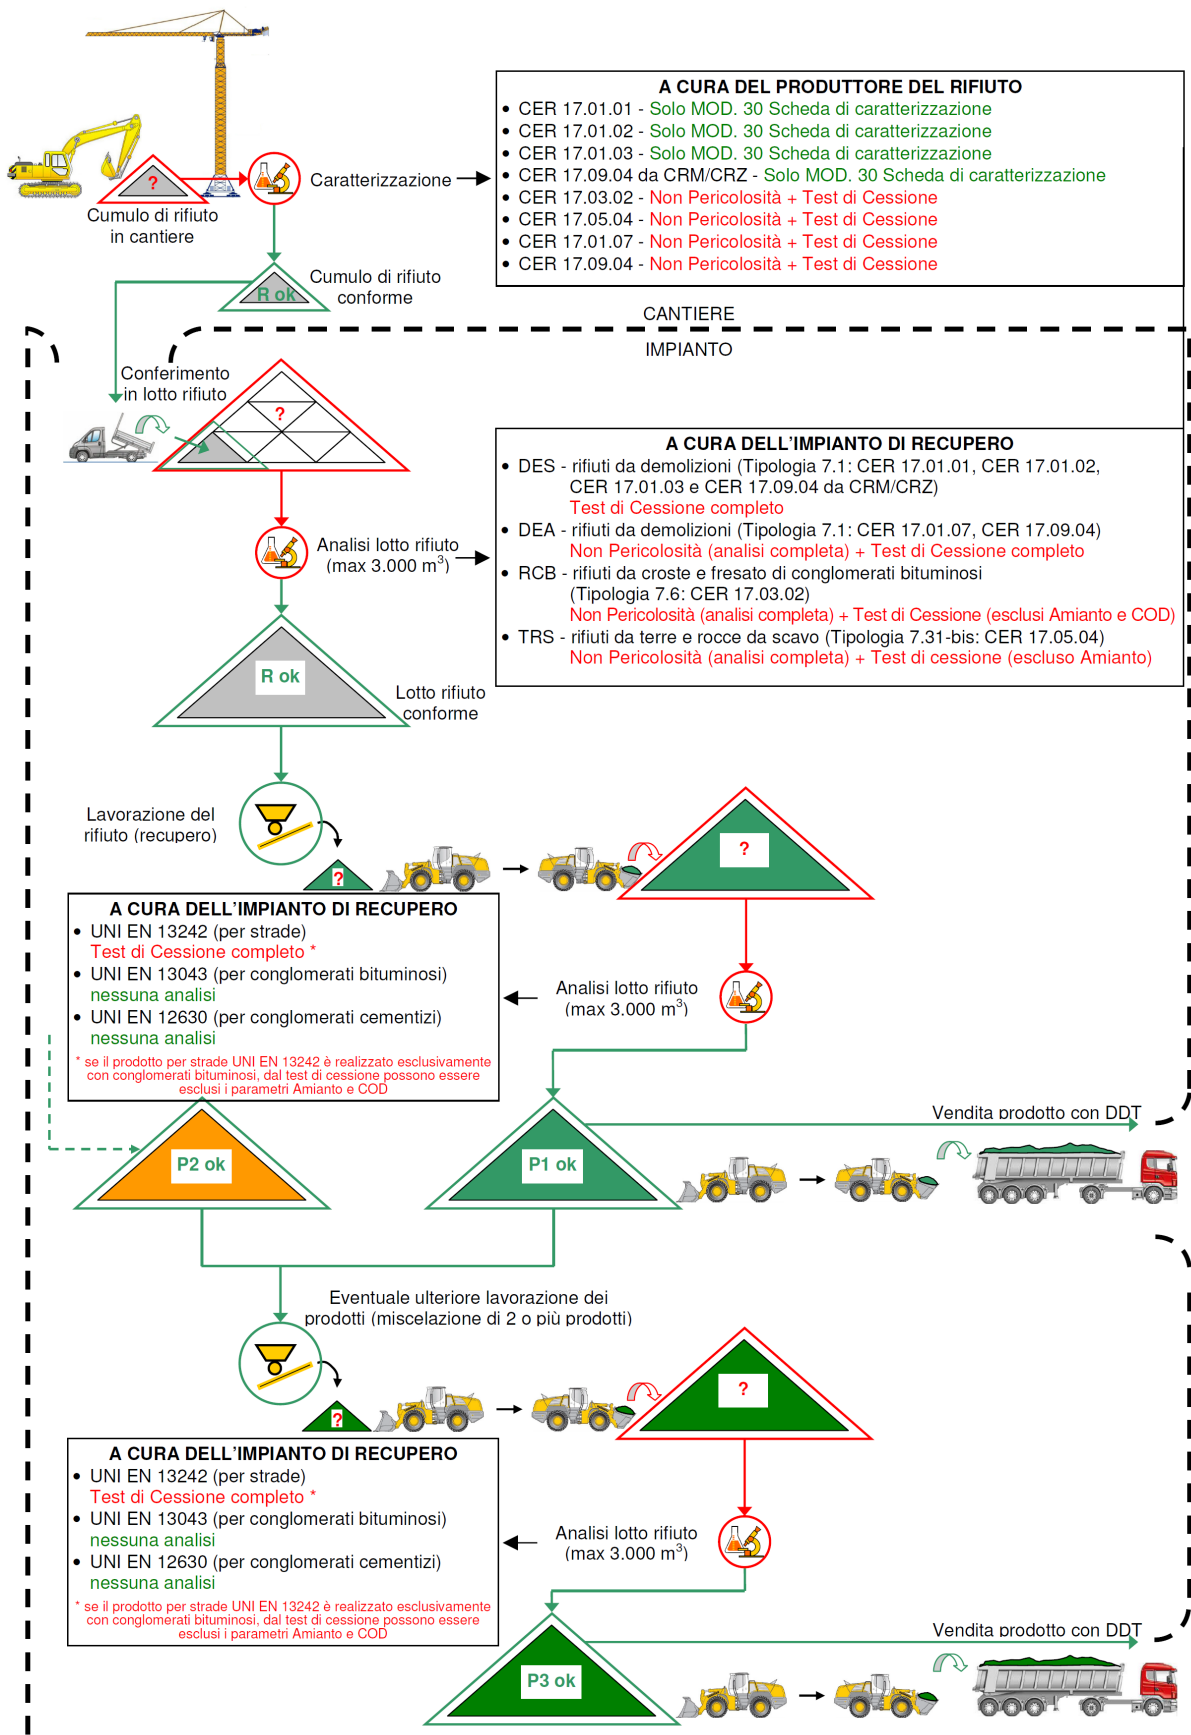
?
Cumulo di rifiuto in cantiere

Caratterizzazione

A CURA DEL PRODUTTORE DEL RIFIUTO
• CER 17.01.01 - Solo MOD. 30 Scheda di caratterizzazione
• CER 17.01.02 - Solo MOD. 30 Scheda di caratterizzazione
• CER 17.01.03 - Solo MOD. 30 Scheda di caratterizzazione
• CER 17.09.04 da CRM/CRZ - Solo MOD. 30 Scheda di caratterizzazione
• CER 17.03.02 - Non Pericolosità + Test di Cessione
• CER 17.05.04 - Non Pericolosità + Test di Cessione
• CER 17.01.07 - Non Pericolosità + Test di Cessione
• CER 17.09.04 - Non Pericolosità + Test di Cessione

R ok
Cumulo di rifiuto conforme

CANTIERE
IMPIANTO

Conferimento in lotto rifiuto
?

A CURA DELL'IMPIANTO DI RECUPERO
• DES - rifiuti da demolizioni (Tipologia 7.1: CER 17.01.01, CER 17.01.02, CER 17.01.03 e CER 17.09.04 da CRM/CRZ)
Test di Cessione completo
• DEA - rifiuti da demolizioni (Tipologia 7.1: CER 17.01.07, CER 17.09.04)
Non Pericolosità (analisi completa) + Test di Cessione completo
• RCB - rifiuti da croste e fresato di conglomerati bituminosi (Tipologia 7.6: CER 17.03.02)
Non Pericolosità (analisi completa) + Test di Cessione (esclusi Amianto e COD)
• TRS - rifiuti da terre e rocce da scavo (Tipologia 7.31-bis: CER 17.05.04)
Non Pericolosità (analisi completa) + Test di cessione (escluso Amianto)

Analisi lotto rifiuto (max 3.000 m$^3$)

R ok
Lotto rifiuto conforme

Lavorazione del rifiuto (recupero)
?
?

A CURA DELL'IMPIANTO DI RECUPERO
• UNI EN 13242 (per strade)
Test di Cessione completo *
• UNI EN 13043 (per conglomerati bituminosi)
nessuna analisi
• UNI EN 12630 (per conglomerati cementizi)
nessuna analisi
* se il prodotto per strade UNI EN 13242 è realizzato esclusivamente con conglomerati bituminosi, dal test di cessione possono essere esclusi i parametri Amianto e COD

Analisi lotto rifiuto (max 3.000 m$^3$)

Vendita prodotto con DDT
P2 ok
P1 ok

Eventuale ulteriore lavorazione dei prodotti (miscelazione di 2 o più prodotti)
?
?

A CURA DELL'IMPIANTO DI RECUPERO
• UNI EN 13242 (per strade)
Test di Cessione completo *
• UNI EN 13043 (per conglomerati bituminosi)
nessuna analisi
• UNI EN 12630 (per conglomerati cementizi)
nessuna analisi
* se il prodotto per strade UNI EN 13242 è realizzato esclusivamente con conglomerati bituminosi, dal test di cessione possono essere esclusi i parametri Amianto e COD

Analisi lotto rifiuto (max 3.000 m$^3$)

Vendita prodotto con DDT
P3 ok